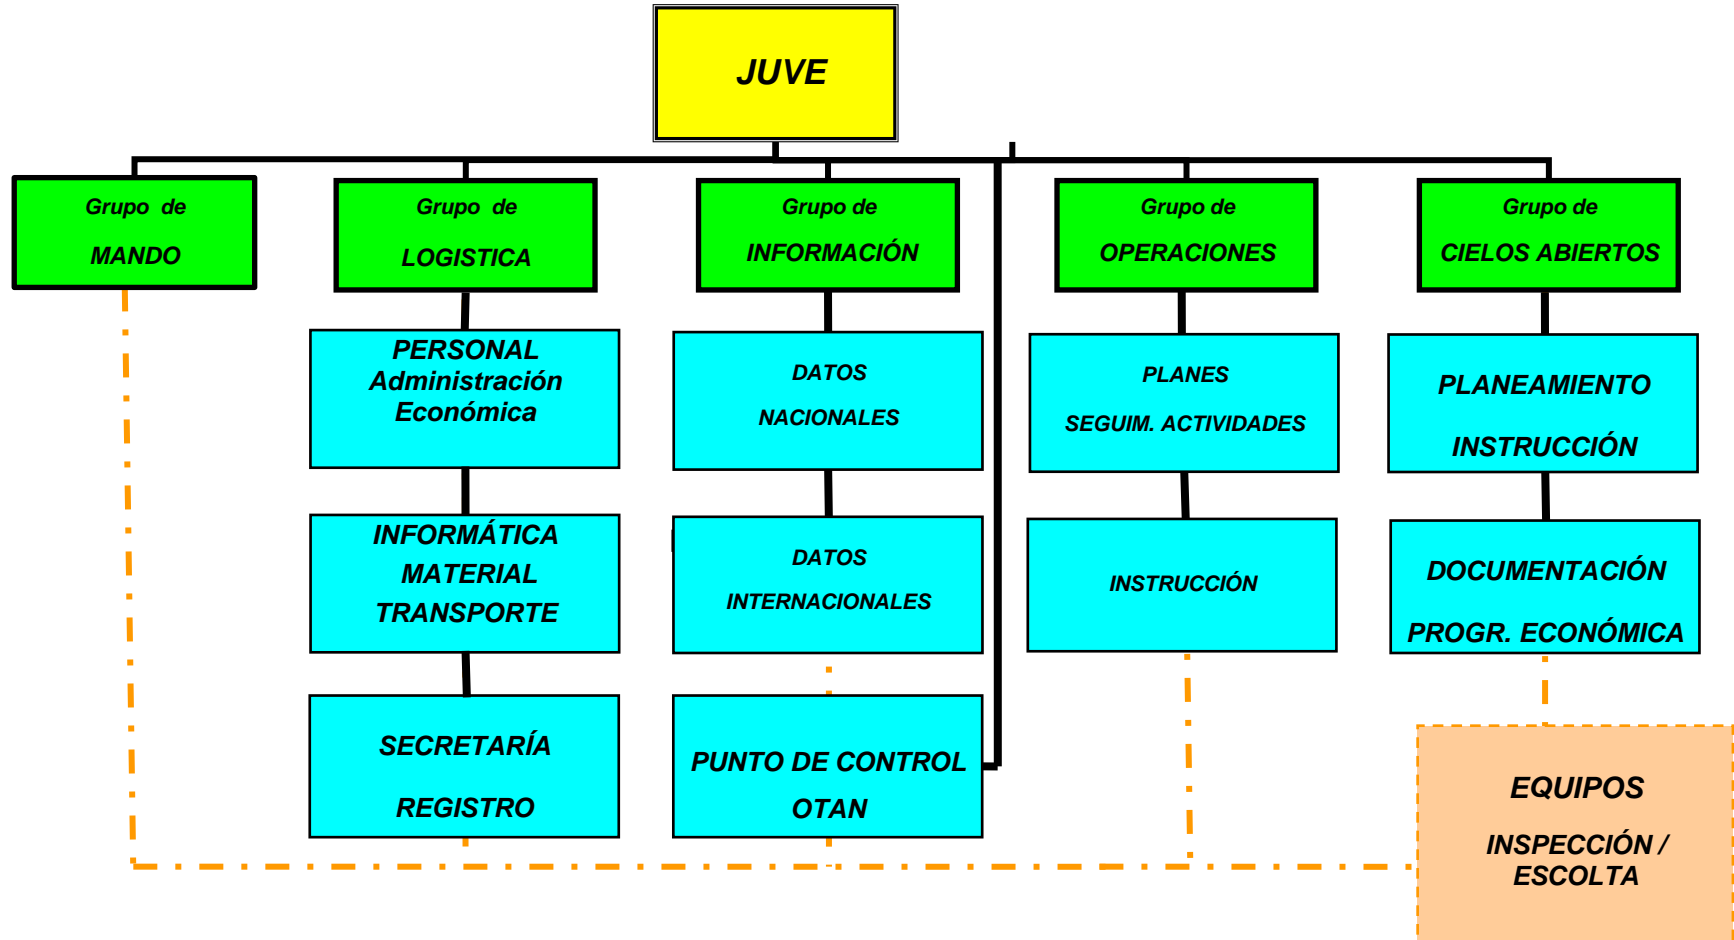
JUVE

Grupo de MANDO

Grupo de LOGISTICA

Grupo de INFORMACIÓN

Grupo de OPERACIONES

Grupo de CIELOS ABIERTOS

PERSONAL Administración Económica

INFORMÁTICA MATERIAL TRANSPORTE

SECRETARÍA REGISTRO

DATOS NACIONALES

DATOS INTERNACIONALES

PUNTO DE CONTROL OTAN

PLANES SEGUIM. ACTIVIDADES

INSTRUCCIÓN

PLANEAMIENTO INSTRUCCIÓN

DOCUMENTACIÓN PROGR. ECONÓMICA

EQUIPOS INSPECCIÓN / ESCOLTA